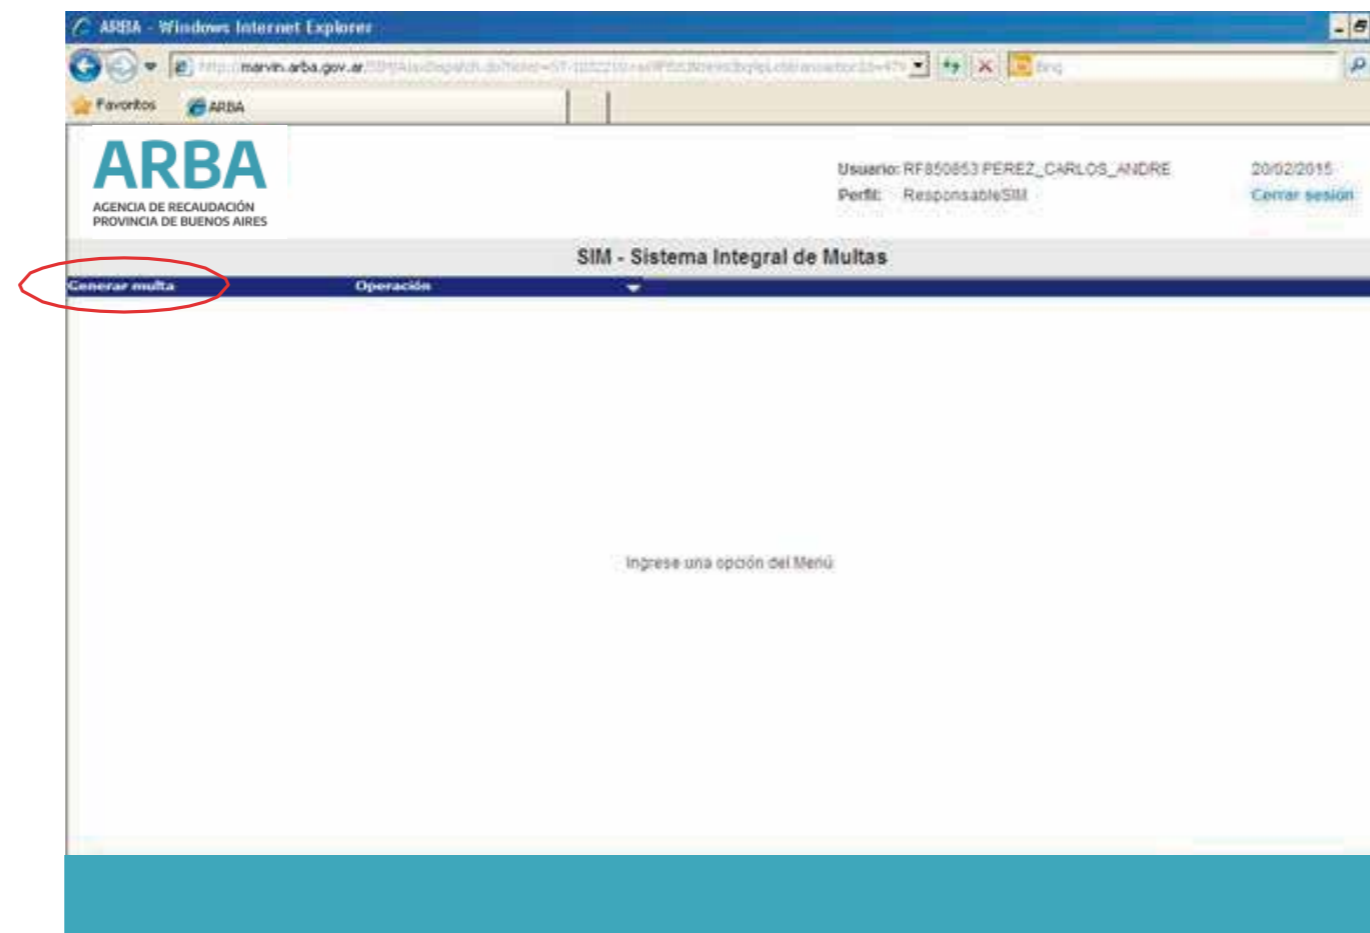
ARBA - Windows Internet Explorer

http://marvin.arba.gov.ar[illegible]

Bing

Favoritos ARBA

ARBA
AGENCIA DE RECAUDACIÓN
PROVINCIA DE BUENOS AIRES

Usuario: RF850853 PEREZ_CARLOS_ANDRE
Perfil: ResponsableSIM

20/02/2015
Cerrar sesión

SIM - Sistema Integral de Multas

Generar multa Operación

Ingrese una opción del Menú